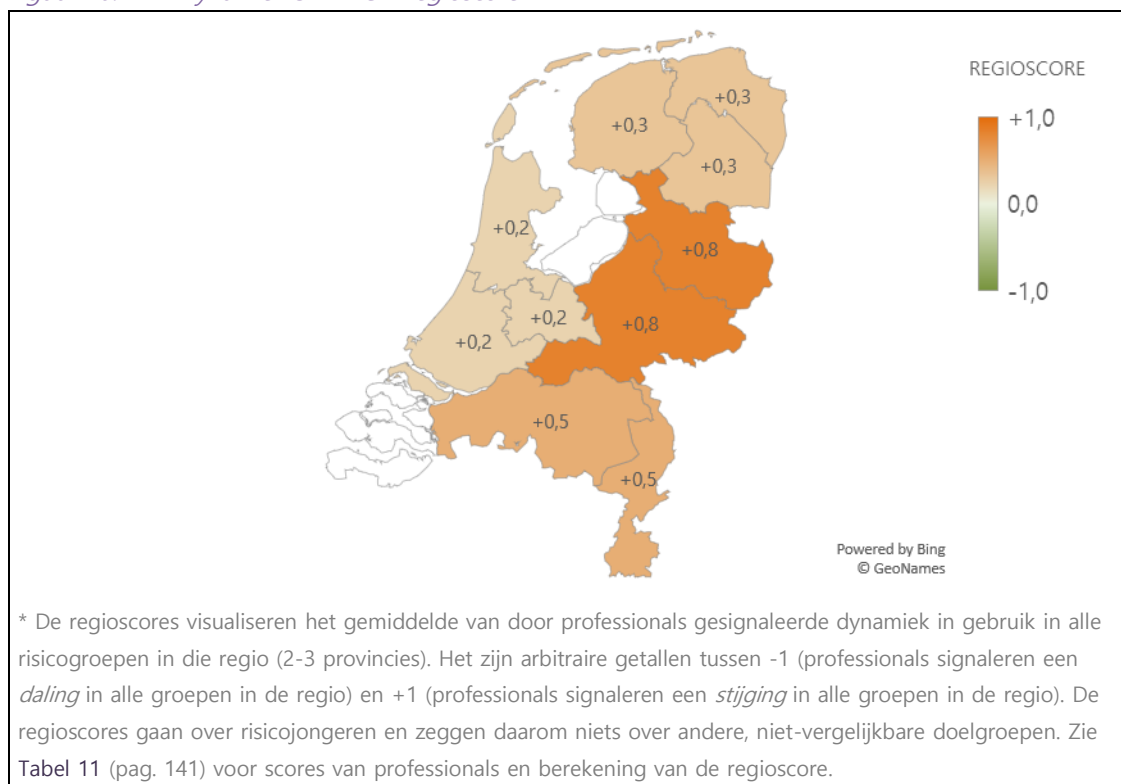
REGIOSCORE

+1,0

0,0

-1,0

+0,3
+0,3
+0,3
+0,2
+0,8
+0,2
+0,2
+0,8
+0,5
+0,5

Powered by Bing
© GeoNames

* De regioscores visualiseren het gemiddelde van door professionals gesignaleerde dynamiek in gebruik in alle risicogroepen in die regio (2-3 provincies). Het zijn arbitraire getallen tussen -1 (professionals signaleren een *daling* in alle groepen in de regio) en +1 (professionals signaleren een *stijging* in alle groepen in de regio). De regioscores gaan over risicojongeren en zeggen daarom niets over andere, niet-vergelijkbare doelgroepen. Zie Tabel 11 (pag. 141) voor scores van professionals en berekening van de regioscore.